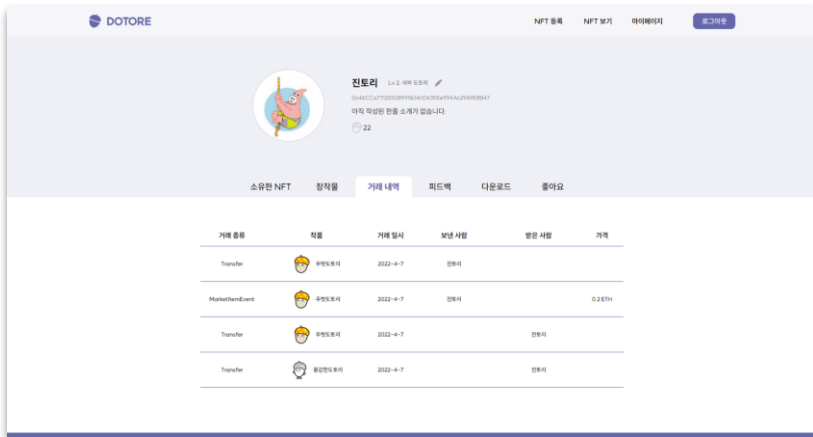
DOTORE

NFT 등록 NFT 보기 마이페이지 로그아웃

진토리 Lv 2. 새싹 도토리

0x4cCCd7f2650899f0b14d0fc355e994c2f4959B47

아직 작성된 한줄 소개가 없습니다.

22

소유한 NFT 창작물 거래 내역 피드백 다운로드 좋아요

| 거래 종류 | 작품 | 거래 일시 | 보낸 사람 | 받은 사람 | 가격 |
|---|---|---|---|---|---|
| Transfer | 주먹도토리 | 2022-4-7 | 진토리 | | |
| MarketItemEvent | 주먹도토리 | 2022-4-7 | 진토리 | | 0.2 ETH |
| Transfer | 주먹도토리 | 2022-4-7 | | 진토리 | |
| Transfer | 좋겠다도토리 | 2022-4-7 | | 진토리 | |